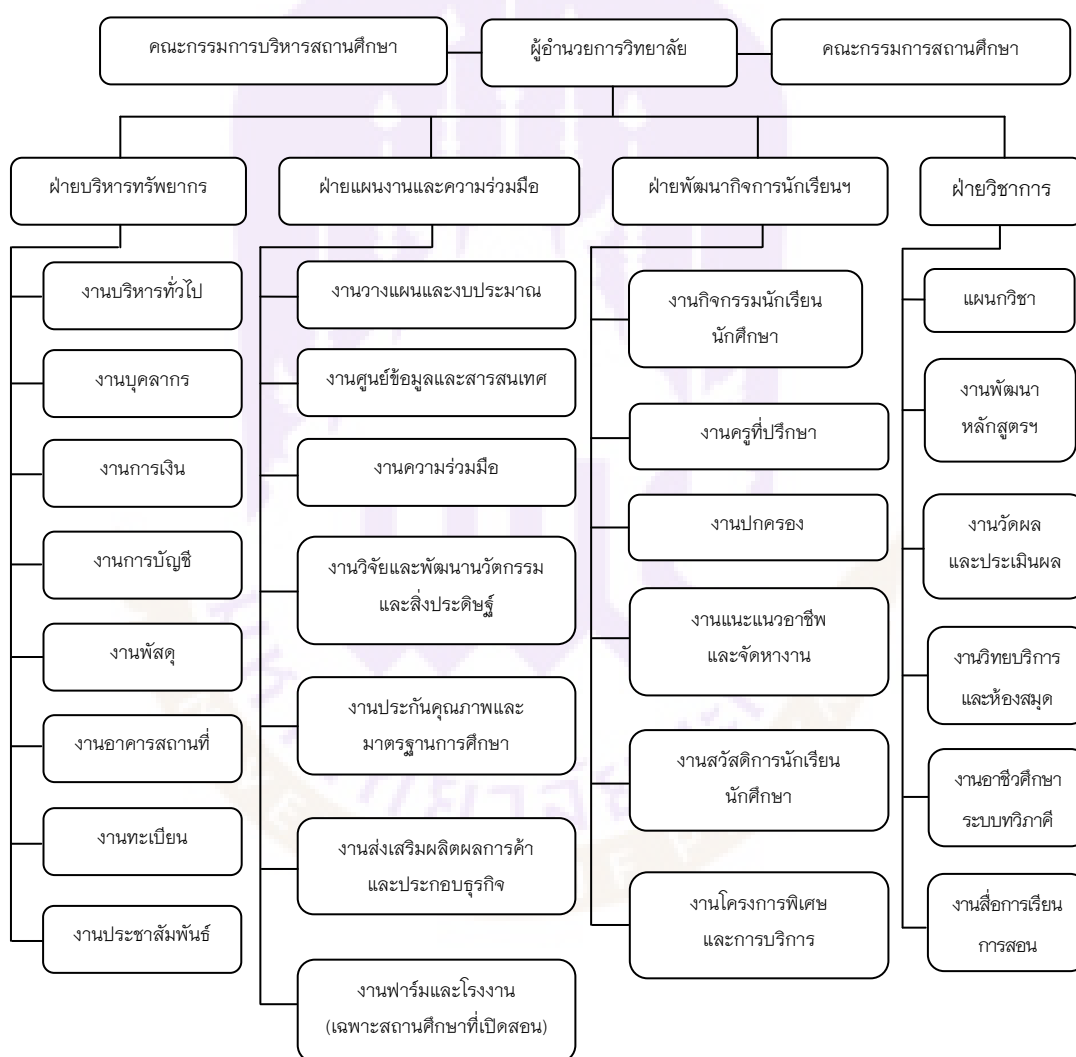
คณะกรรมการบริหารสถานศึกษา

ผู้อำนวยการวิทยาลัย

คณะกรรมการสถานศึกษา

ฝ่ายบริหารทรัพยากร

งานบริหารทั่วไป

งานบุคลากร

งานการเงิน

งานการบัญชี

งานพัสดุ

งานอาคารสถานที่

งานทะเบียน

งานประชาสัมพันธ์

ฝ่ายแผนงานและความร่วมมือ

งานวางแผนและงบประมาณ

งานศูนย์ข้อมูลและสารสนเทศ

งานความร่วมมือ

งานวิจัยและพัฒนานวัตกรรมและสิ่งประดิษฐ์

งานประกันคุณภาพและมาตรฐานการศึกษา

งานส่งเสริมผลิตผลการค้าและประกอบธุรกิจ

งานฟาร์มและโรงงาน (เฉพาะสถานศึกษาที่เปิดสอน)

ฝ่ายพัฒนากิจการนักเรียนฯ

งานกิจกรรมนักเรียนนักศึกษา

งานครูที่ปรึกษา

งานปกครอง

งานแนะแนวอาชีพและจัดหางาน

งานสวัสดิการนักเรียนนักศึกษา

งานโครงการพิเศษและการบริการ

ฝ่ายวิชาการ

แผนกวิชา

งานพัฒนาหลักสูตรฯ

งานวัดผลและประเมินผล

งานวิทยบริการและห้องสมุด

งานอาชีวศึกษาระบบทวิภาคี

งานสื่อการเรียนการสอน